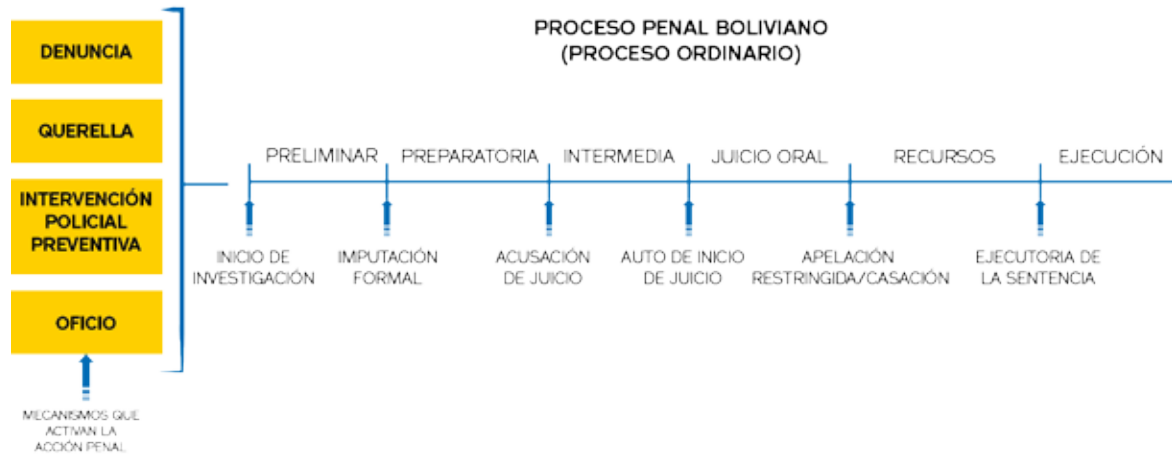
DENUNCIA

QUERELLA

INTERVENCIÓN POLICIAL PREVENTIVA

OFICIO

MECANISMOS QUE ACTIVAN LA ACCIÓN PENAL

PROCESO PENAL BOLIVIANO
(PROCESO ORDINARIO)

PRELIMINAR PREPARATORIA INTERMEDIA JUICIO ORAL RECURSOS EJECUCIÓN

INICIO DE INVESTIGACIÓN

IMPUTACIÓN FORMAL

ACUSACIÓN DE JUICIO

AUTO DE INICIO DE JUICIO

APELACIÓN RESTRINGIDA/CASACIÓN

EJECUTORIA DE LA SENTENCIA